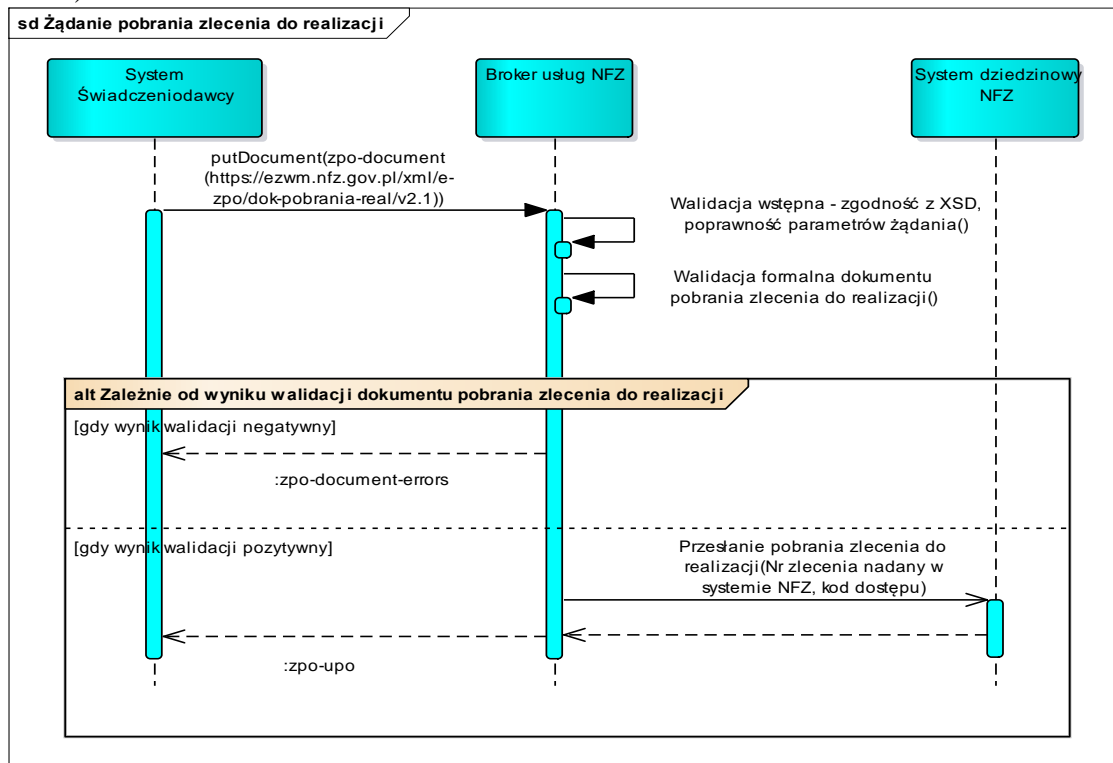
sd Żądanie pobrania zlecenia do realizacji

System Świadczeniodawcy

Broker usług NFZ

System dziedzinowy NFZ

putDocument(zpo-document (https://ezwm.nfz.gov.pl/xml/e-zpo/dok-pobrania-real/v2.1))

Walidacja wstępna - zgodność z XSD, poprawność parametrów żądania()

Walidacja formalna dokumentu pobrania zlecenia do realizacji()

alt Zależnie od wyniku walidacji dokumentu pobrania zlecenia do realizacji

[gdy wynik walidacji negatywny]

:zpo-document-errors

[gdy wynik walidacji pozytywny]

Przesłanie pobrania zlecenia do realizacji(Nr zlecenia nadany w systemie NFZ, kod dostępu)

:zpo-upo